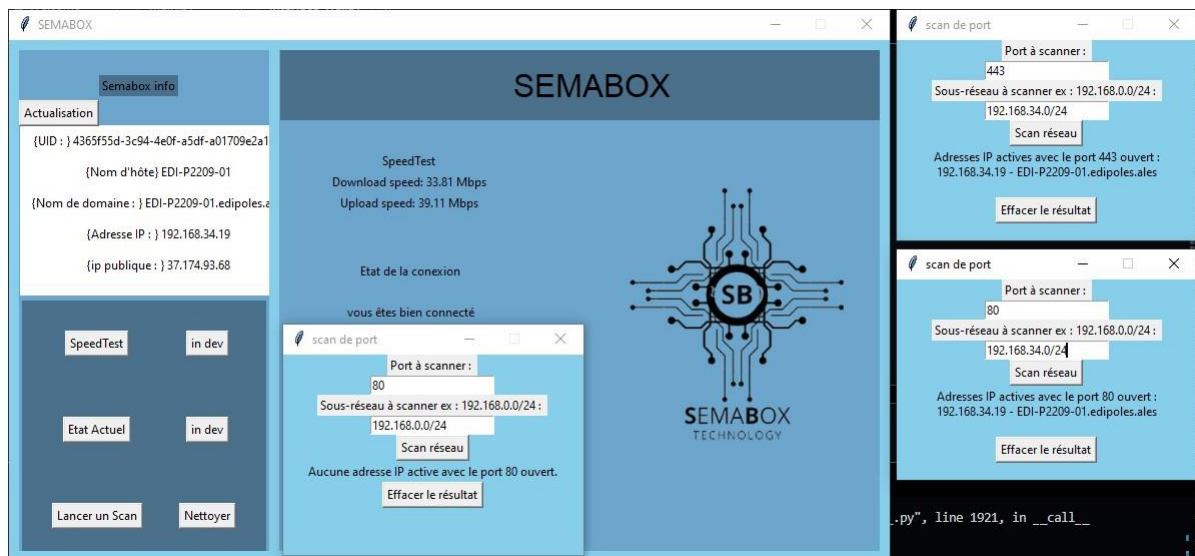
SEMABOX

Semabox info

Actualisation

{UID : } 4365f55d-3c94-4e0f-a5df-a01709e2a1

{Nom d'hôte} EDI-P2209-01

{Nom de domaine : } EDI-P2209-01.edipoles.a

{Adresse IP : } 192.168.34.19

{ip publique : } 37.174.93.68

SpeedTest

in dev

Etat Actuel

in dev

Lancer un Scan

Nettoyer

SEMABOX

SpeedTest
Download speed: 33.81 Mbps
Upload speed: 39.11 Mbps

Etat de la conexion

vous êtes bien connecté

SB

SEMABOX
TECHNOLOGY

scan de port

Port à scanner :

80

Sous-réseau à scanner ex : 192.168.0.0/24 :

192.168.0.0/24

Scan réseau

Aucune adresse IP active avec le port 80 ouvert.

Effacer le résultat

scan de port

Port à scanner :

443

Sous-réseau à scanner ex : 192.168.0.0/24 :

192.168.34.0/24

Scan réseau

Adresses IP actives avec le port 443 ouvert :
192.168.34.19 - EDI-P2209-01.edipoles.ales

Effacer le résultat

scan de port

Port à scanner :

80

Sous-réseau à scanner ex : 192.168.0.0/24 :

192.168.34.0/24

Scan réseau

Adresses IP actives avec le port 80 ouvert :
192.168.34.19 - EDI-P2209-01.edipoles.ales

Effacer le résultat

.py", line 1921, in __call__